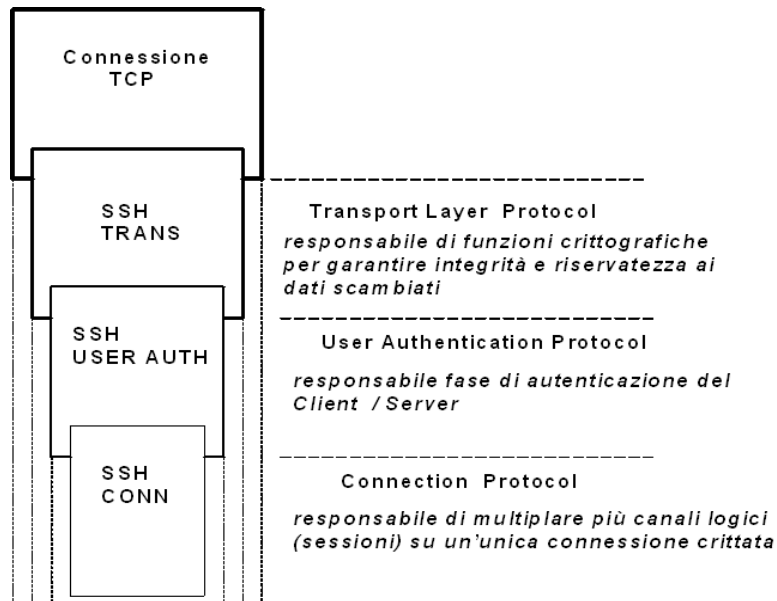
Connessione TCP

SSH TRANS

Transport Layer Protocol

responsabile di funzioni crittografiche per garantire integrità e riservatezza ai dati scambiati

SSH USER AUTH

User Authentication Protocol

responsabile fase di autenticazione del Client / Server

SSH CONN

Connection Protocol

responsabile di multiplare più canali logici (sessioni) su un'unica connessione crittata